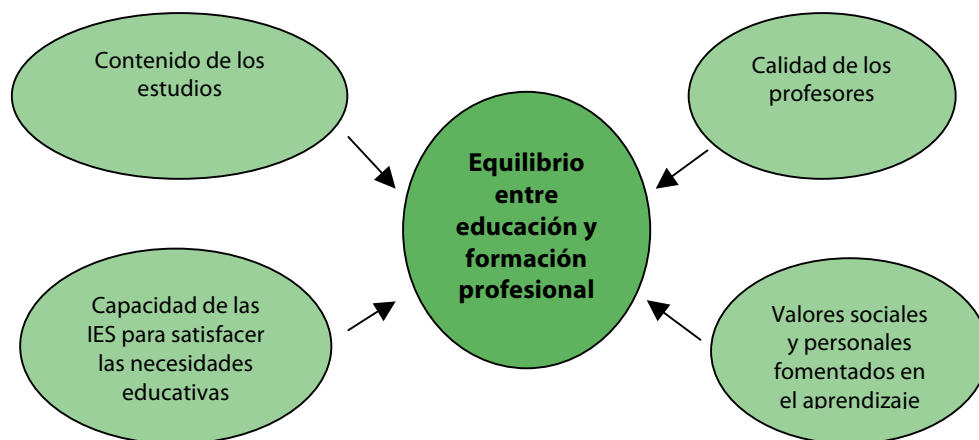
Contenido de los estudios

Calidad de los profesores

Equilibrio entre educación y formación profesional

Capacidad de las IES para satisfacer las necesidades educativas

Valores sociales y personales fomentados en el aprendizaje